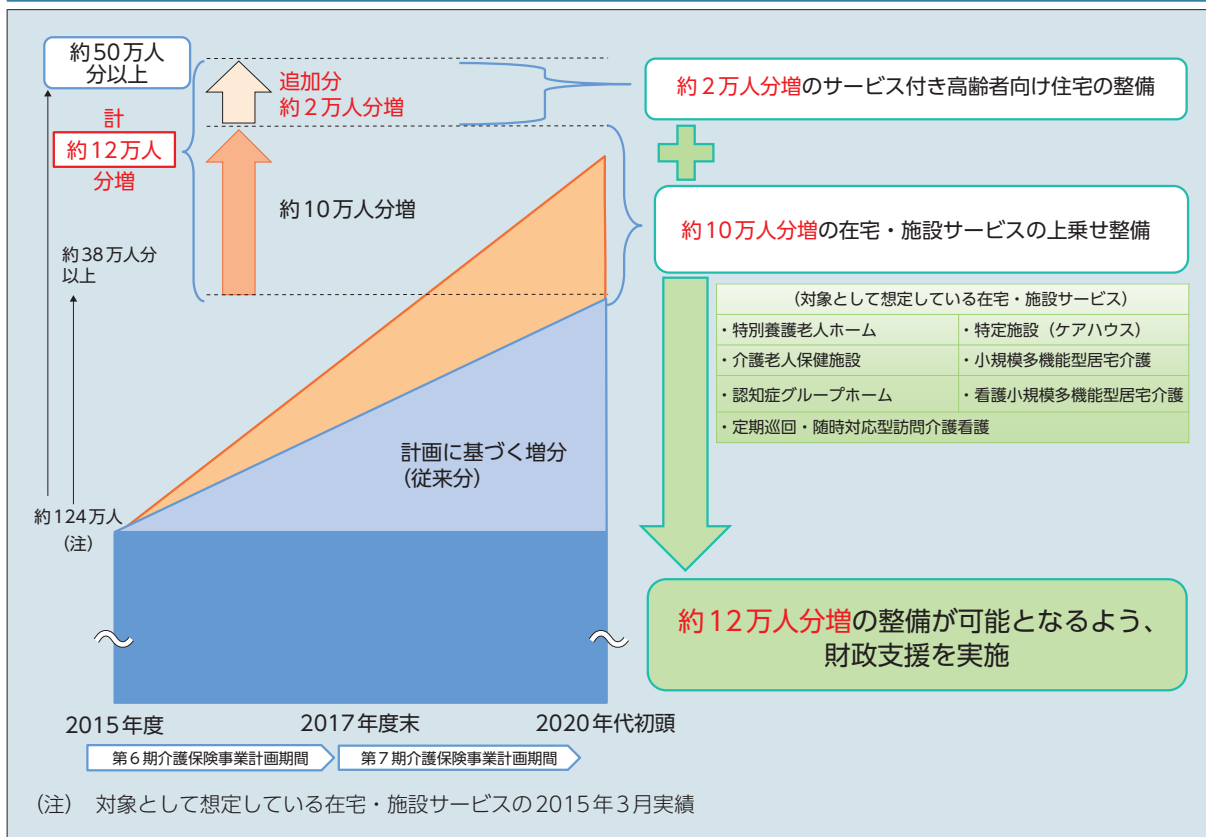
約50万人
分以上

計
約12万人
分増

約38万人分
以上

約124万人
（注）

追加分
約２万人分増

約10万人分増

計画に基づく増分
（従来分）

約２万人分増のサービス付き高齢者向け住宅の整備

約10万人分増の在宅・施設サービスの上乗せ整備

| （対象として想定している在宅・施設サービス） | |
|---|---|
| ・特別養護老人ホーム | ・特定施設（ケアハウス） |
| ・介護老人保健施設 | ・小規模多機能型居宅介護 |
| ・認知症グループホーム | ・看護小規模多機能型居宅介護 |
| ・定期巡回・随時対応型訪問介護看護 | |

約12万人分増の整備が可能となるよう、財政支援を実施

2015年度　2017年度末　2020年代初頭

第６期介護保険事業計画期間　第７期介護保険事業計画期間

（注）　対象として想定している在宅・施設サービスの2015年３月実績